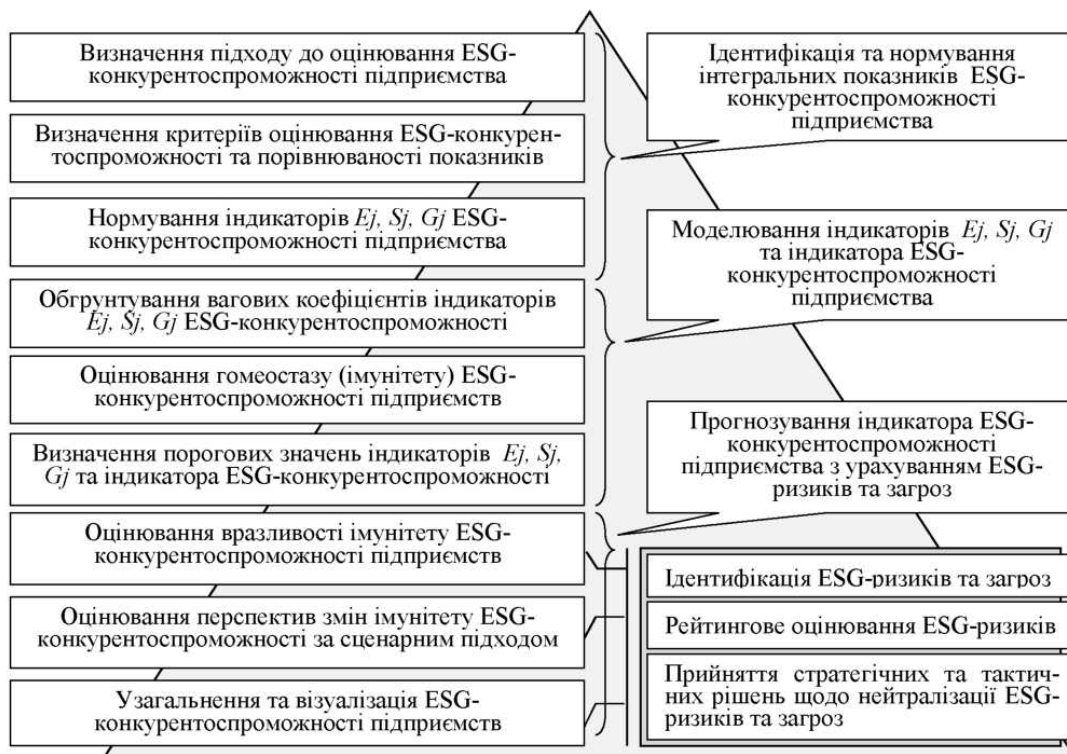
Визначення підходу до оцінювання ESG-конкурентоспроможності підприємства

Визначення критеріїв оцінювання ESG-конкурентоспроможності та порівнюваності показників

Нормування індикаторів *Ej, Sj, Gj* ESG-конкурентоспроможності підприємства

Обгрунтування вагових коефіцієнтів індикаторів *Ej, Sj, Gj* ESG-конкурентоспроможності

Оцінювання гомеостазу (імунітету) ESG-конкурентоспроможності підприємств

Визначення порогових значень індикаторів *Ej, Sj, Gj* та індикатора ESG-конкурентоспроможності

Оцінювання вразливості імунітету ESG-конкурентоспроможності підприємств

Оцінювання перспектив змін імунітету ESG-конкурентоспроможності за сценарним підходом

Узагальнення та візуалізація ESG-конкурентоспроможності підприємств

Ідентифікація та нормування інтегральних показників ESG-конкурентоспроможності підприємства

Моделювання індикаторів *Ej, Sj, Gj* та індикатора ESG-конкурентоспроможності підприємства

Прогнозування індикатора ESG-конкурентоспроможності підприємства з урахуванням ESG-ризиків та загроз

Ідентифікація ESG-ризиків та загроз

Рейтингове оцінювання ESG-ризиків

Прийняття стратегічних та тактичних рішень щодо нейтралізації ESG-ризиків та загроз